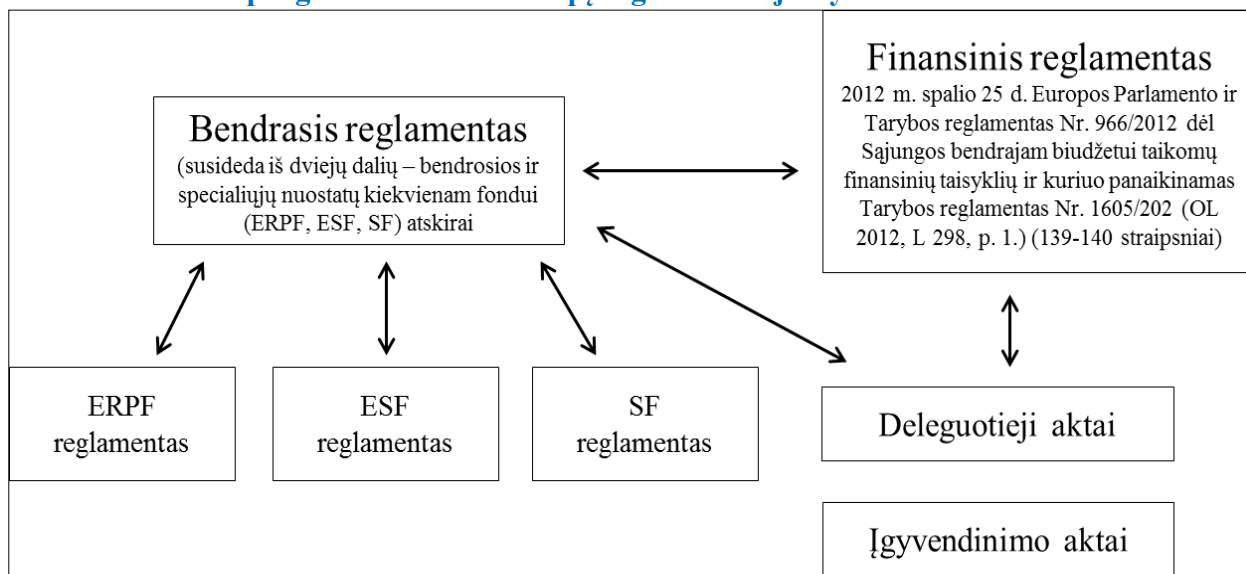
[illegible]

Bendrasis reglamentas
(susideda iš dviejų dalių – bendrosios ir specialiųjų nuostatų kiekvienam fondui (ERPF, ESF, SF) atskirai

Finansinis reglamentas
2012 m. spalio 25 d. Europos Parlamento ir Tarybos reglamentas Nr. 966/2012 dėl Sąjungos bendrajam biudžetui taikomų finansinių taisyklių ir kuriuo panaikinamas Tarybos reglamentas Nr. 1605/202 (OL 2012, L 298, p. 1.) (139-140 straipsniai)

ERPF reglamentas

ESF reglamentas

SF reglamentas

Deleguotieji aktai

Įgyvendinimo aktai